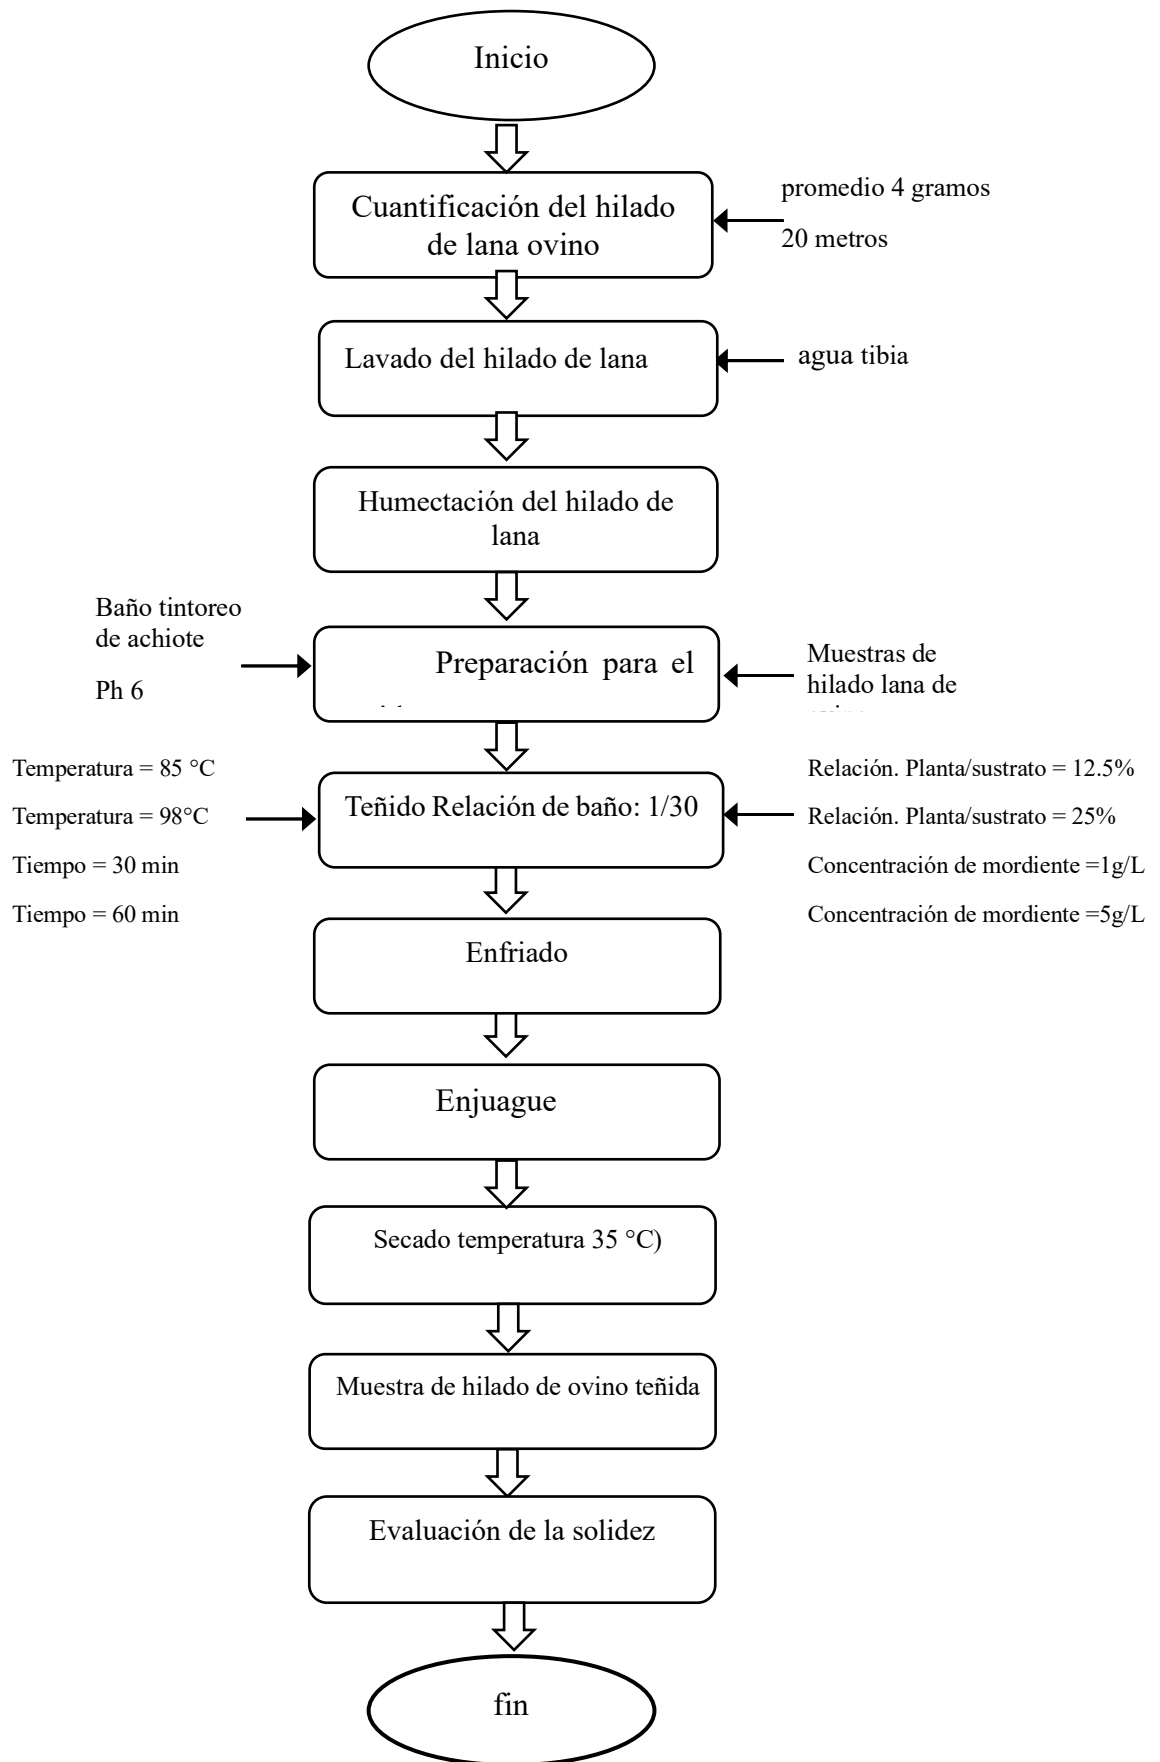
Inicio

Cuantificación del hilado de lana ovino

promedio 4 gramos

20 metros

Lavado del hilado de lana

agua tibia

Humectación del hilado de lana

Baño tintoreo de achiote

Ph 6

Preparación para el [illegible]

Muestras de hilado lana de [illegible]

Temperatura = 85 °C

Temperatura = 98°C

Tiempo = 30 min

Tiempo = 60 min

Teñido Relación de baño: 1/30

Relación. Planta/sustrato = 12.5%

Relación. Planta/sustrato = 25%

Concentración de mordiente =1g/L

Concentración de mordiente =5g/L

Enfriado

Enjuague

Secado temperatura 35 °C)

Muestra de hilado de ovino teñida

Evaluación de la solidez

fin